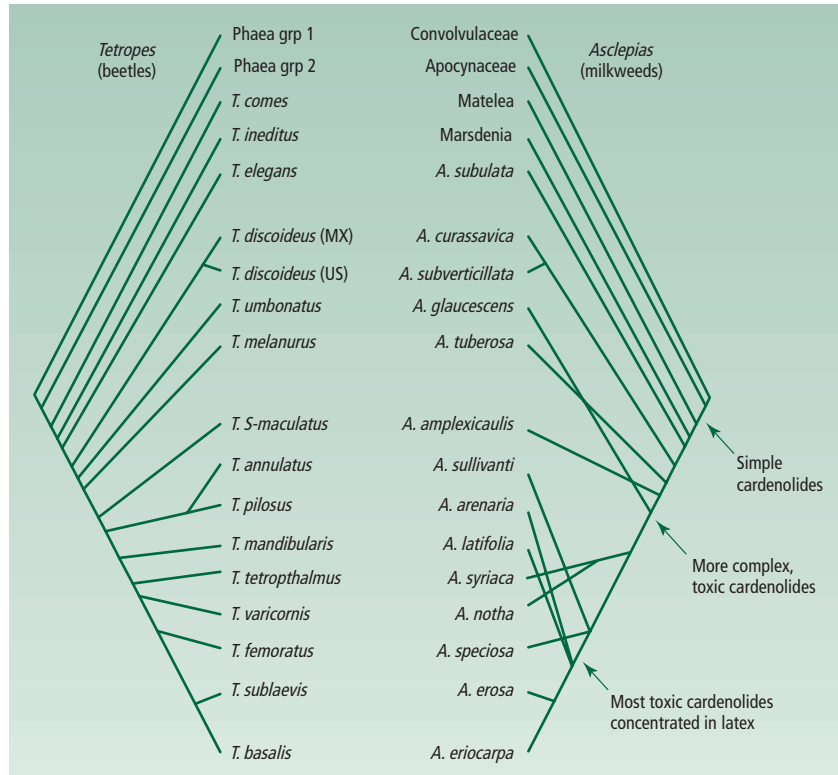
Tetropes
(beetles)

Asclepias
(milkweeds)

Phaea grp 1
Phaea grp 2
T. comes
T. ineditus
T. elegans
T. discoideus (MX)
T. discoideus (US)
T. umbonatus
T. melanurus
T. S-maculatus
T. annulatus
T. pilosus
T. mandibularis
T. tetropthalmus
T. varicornis
T. femoratus
T. sublaevis
T. basalis

Convolvulaceae
Apocynaceae
Matelea
Marsdenia
A. subulata
A. curassavica
A. subverticillata
A. glaucescens
A. tuberosa
A. amplexicaulis
A. sullivanti
A. arenaria
A. latifolia
A. syriaca
A. notha
A. speciosa
A. erosa
A. eriocarpa

Simple cardenolides

More complex, toxic cardenolides

Most toxic cardenolides concentrated in latex